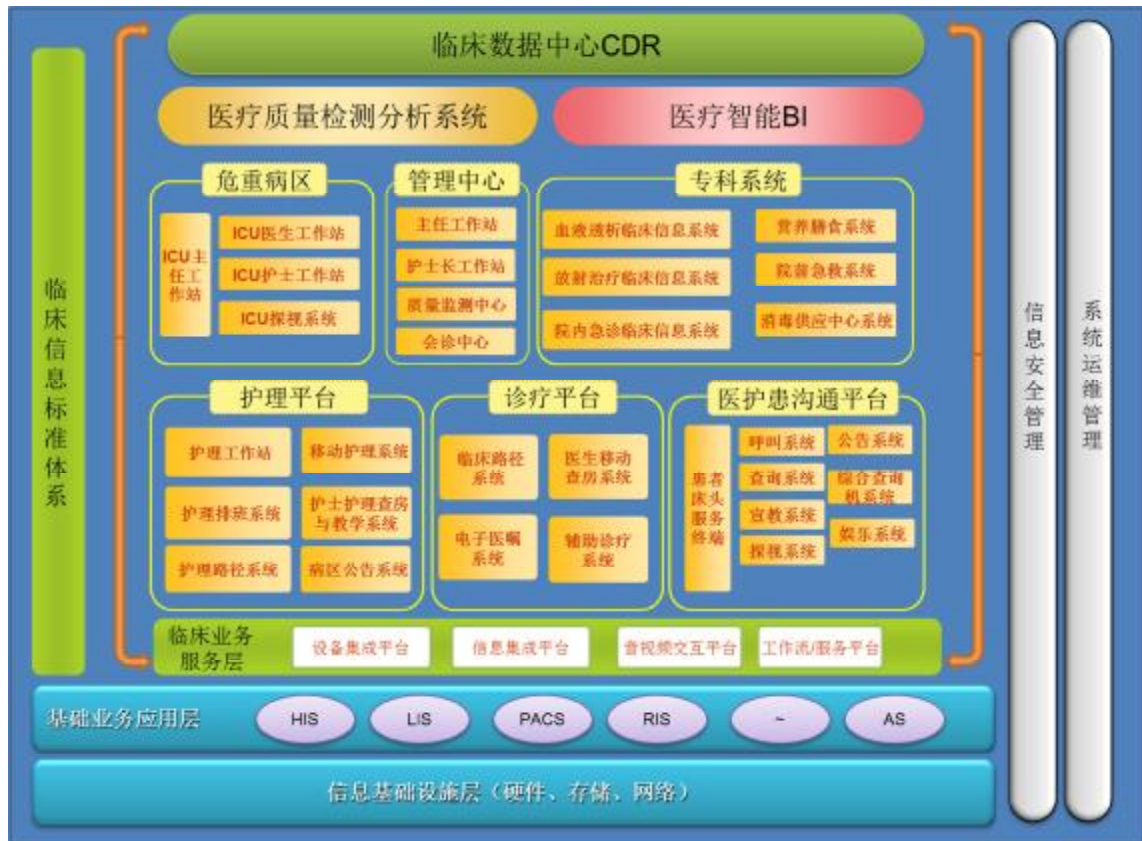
临床信息标准体系

临床数据中心CDR

医疗质量检测分析系统

医疗智能BI

危重病区

ICU主任工作站

ICU医生工作站

ICU护士工作站

ICU探视系统

管理中心

主任工作站

护士长工作站

质量监测中心

会诊中心

专科系统

血液透析临床信息系统

放射治疗临床信息系统

院内急诊临床信息系统

营养膳食系统

院前急救系统

消毒供应中心系统

护理平台

护理工作站

移动护理系统

护理排班系统

护士护理查房与教学系统

护理路径系统

病区公告系统

诊疗平台

临床路径系统

医生移动查房系统

电子医嘱系统

辅助诊疗系统

医护患沟通平台

患者床头服务终端

呼叫系统

公告系统

查询系统

综合查询机系统

宣教系统

娱乐系统

探视系统

临床业务服务层

设备集成平台

信息集成平台

音视频交互平台

工作流/服务平台

基础业务应用层

HIS

LIS

PACS

RIS

~

AS

信息基础设施层（硬件、存储、网络）

信息安全管理

系统运维管理